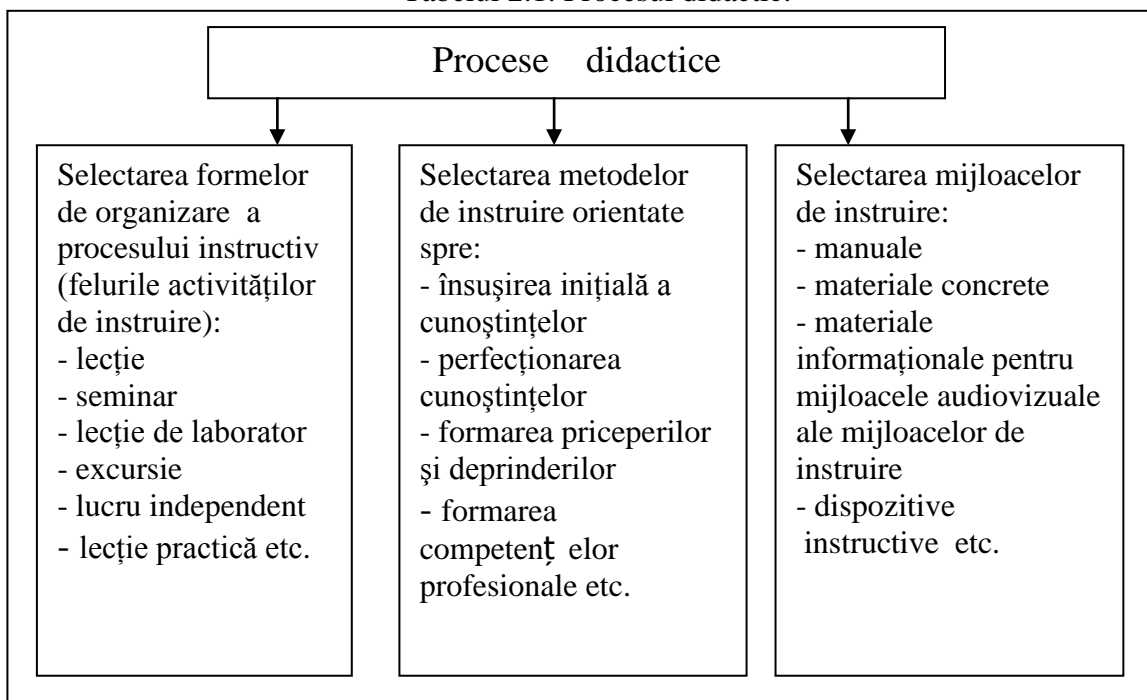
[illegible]

Procese didactice

Selectarea formelor de organizare a procesului instructiv (felurile activităților de instruire):
- lecție
- seminar
- lecție de laborator
- excursie
- lucru independent
- lecție practică etc.

Selectarea metodelor de instruire orientate spre:
- însuşirea inițială a cunoştințelor
- perfecționarea cunoştințelor
- formarea priceperilor şi deprinderilor
- formarea competenț elor profesionale etc.

Selectarea mijloacelor de instruire:
- manuale
- materiale concrete
- materiale informaționale pentru mijloacele audiovizuale ale mijloacelor de instruire
- dispozitive instructive etc.